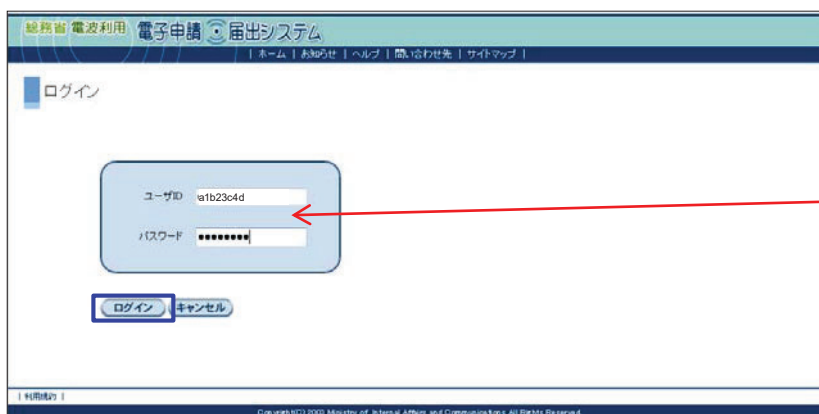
総務省 電波利用 電子申請・届出システム

| ホーム | お知らせ | ヘルプ | 問い合わせ先 | サイトマップ |

ログイン

ユーザID a1b23c4d

パスワード ●●●●●●●●●

ログイン キャンセル

| 利用規約 |

Copyright(C) 2003 Ministry of Internal Affairs and Communications All Rights Reserved